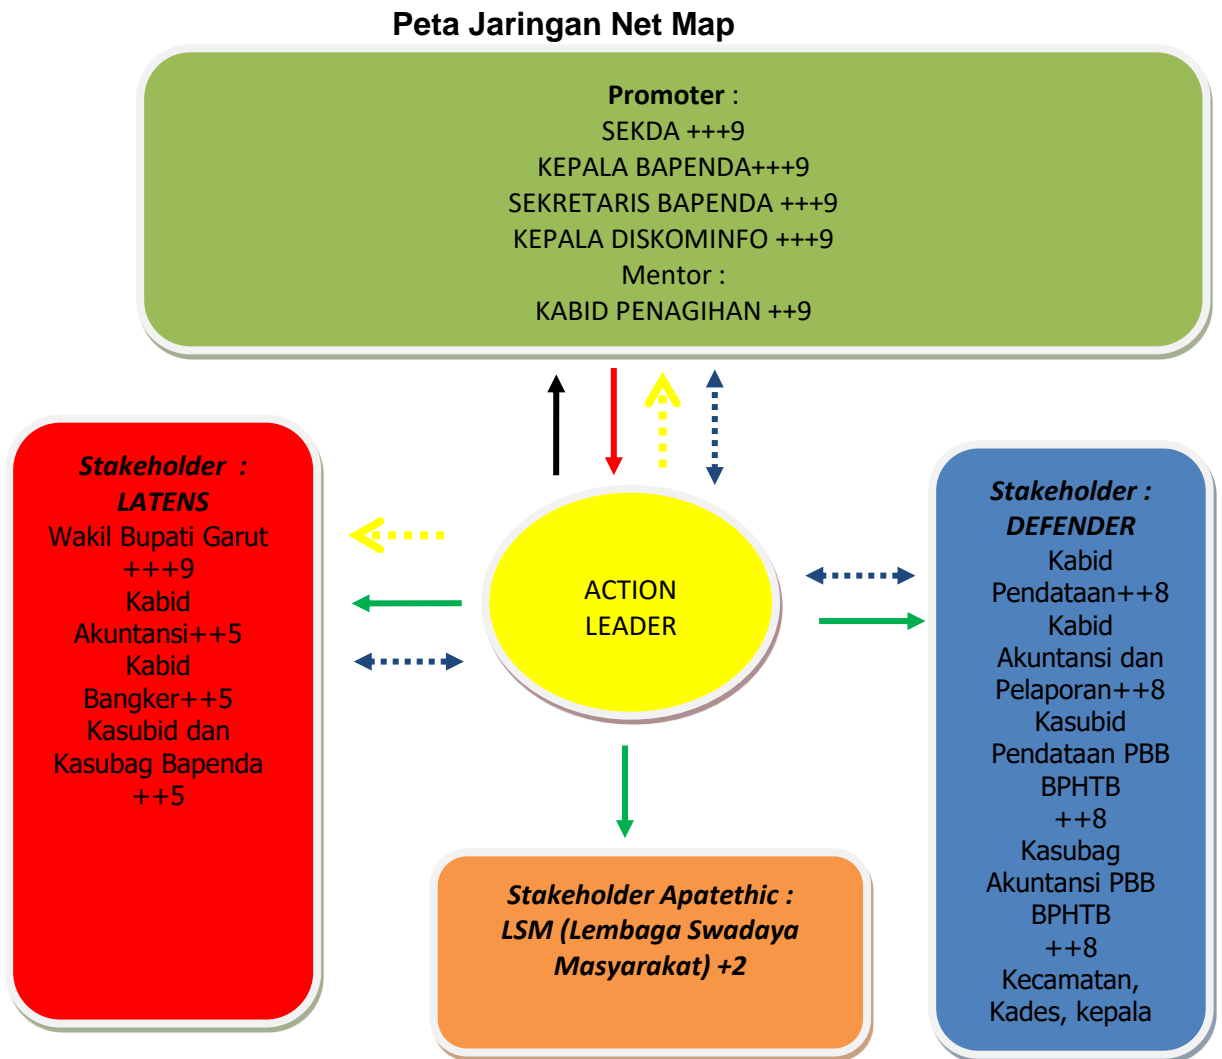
Peta Jaringan Net Map

Promoter :
SEKDA +++9
KEPALA BAPENDA+++9
SEKRETARIS BAPENDA +++9
KEPALA DISKOMINFO +++9
Mentor :
KABID PENAGIHAN ++9

Stakeholder : LATENS
Wakil Bupati Garut +++9
Kabid Akuntansi++5
Kabid Bangker++5
Kasubid dan Kasubag Bapenda ++5

ACTION LEADER

Stakeholder : DEFENDER
Kabid Pendataan++8
Kabid Akuntansi dan Pelaporan++8
Kasubid Pendataan PBB BPHTB ++8
Kasubag Akuntansi PBB BPHTB ++8
Kecamatan, Kades, kepala

Stakeholder Apatethic :
LSM (Lembaga Swadaya Masyarakat) +2